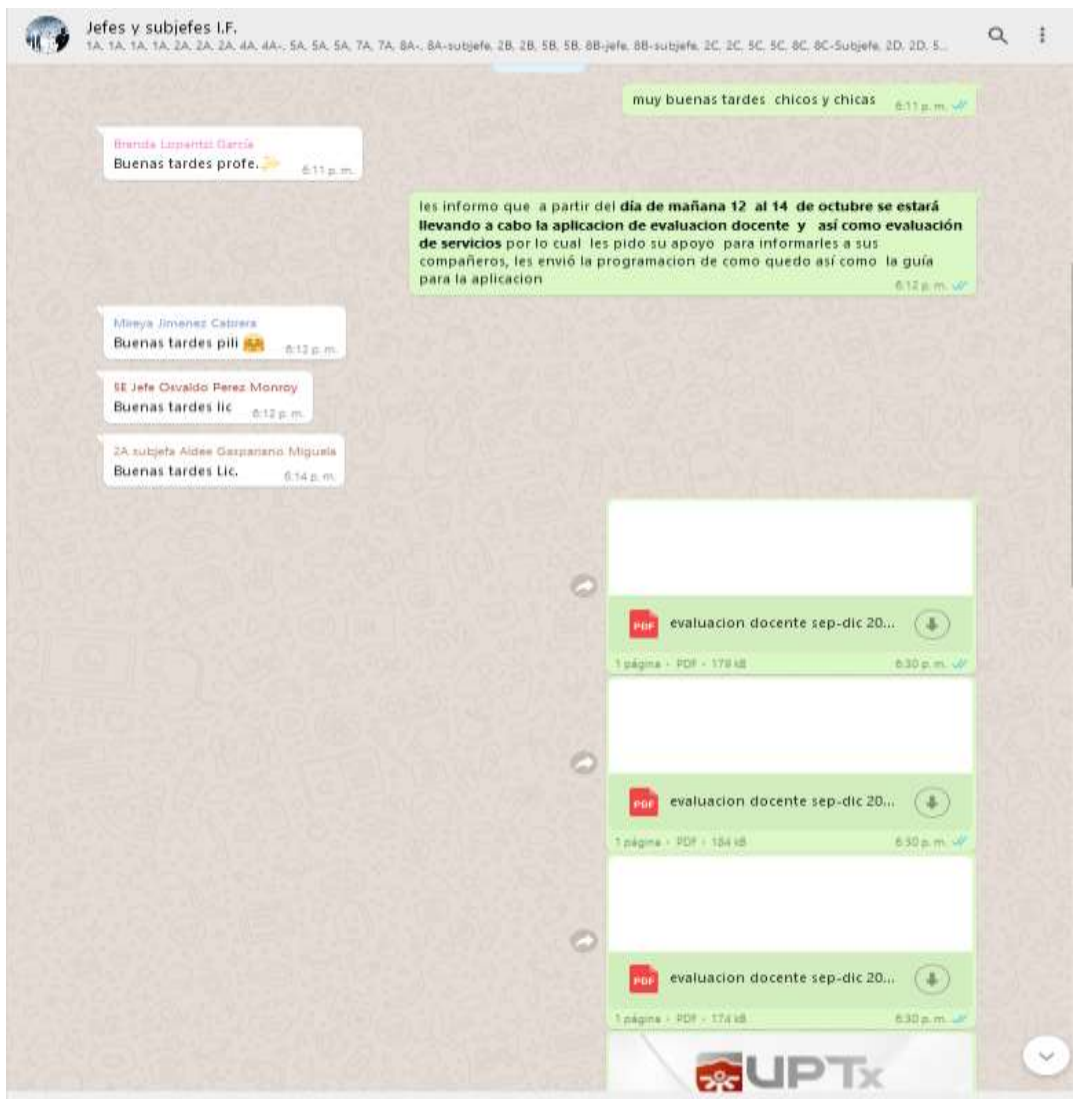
Jefes y subjefes I.F.
1A, 1A, 1A, 1A, 2A, 2A, 2A, 4A, 4A-, 5A, 5A, 5A, 7A, 7A, 8A-, 8A-subjefe, 2B, 2B, 5B, 5B, 8B-jefe, 8B-subjefe, 2C, 2C, 5C, 5C, 8C, 8C-Subjefe, 2D, 2D, 5...

muy buenas tardes chicos y chicas 6:11 p. m.

Brenda Lopentzi García
Buenas tardes profe. 6:11 p. m.

les informo que a partir del día de mañana 12 al 14 de octubre se estará llevando a cabo la aplicacion de evaluacion docente y así como evaluación de servicios por lo cual les pido su apoyo para informarles a sus compañeros, les envió la programacion de como quedo así como la guía para la aplicacion 6:12 p. m.

Mireya Jimenez Cabrera
Buenas tardes pili 6:12 p. m.

5E Jefe Osvaldo Perez Monroy
Buenas tardes lic 6:12 p. m.

2A subjefa Aidee Gasparano Miguela
Buenas tardes Lic. 6:14 p. m.

PDF evaluacion docente sep-dic 20...
1 página · PDF · 179 kB 6:30 p. m.

PDF evaluacion docente sep-dic 20...
1 página · PDF · 184 kB 6:30 p. m.

PDF evaluacion docente sep-dic 20...
1 página · PDF · 174 kB 6:30 p. m.

UPTx